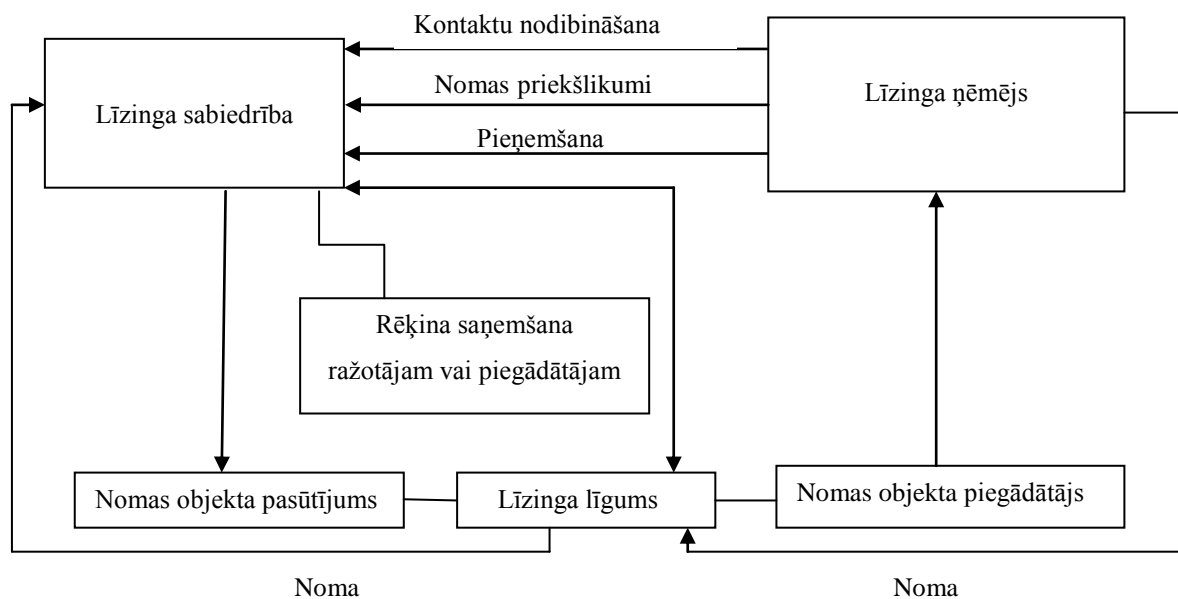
Kontaktu nodibināšana

Nomas priekšlikumi

Pieņemšana

Līzinga sabiedrība

Līzinga ņēmējs

Rēķina saņemšana ražotājam vai piegādātājam

Nomas objekta pasūtījums

Līzinga līgums

Nomas objekta piegādātājs

Noma

Noma